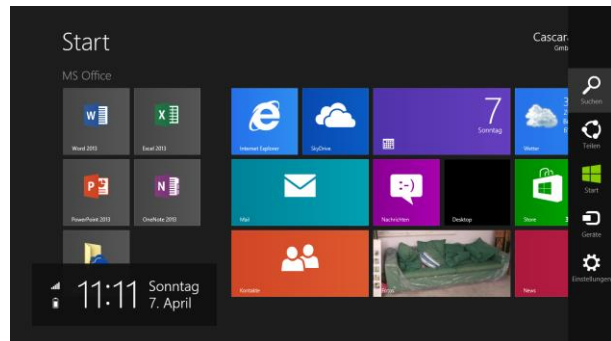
Start

MS Office

Word 2013

Excel 2013

PowerPoint 2013

OneNote 2013

Internet Explorer

SkyDrive

7
Sonntag

Wetter

Mail

Nachrichten

Desktop

Store

Kontakte

Fotos

News

Cascar
Gmb

Suchen

Teilen

Start

Geräte

Einstellungen

11:11 Sonntag
7. April